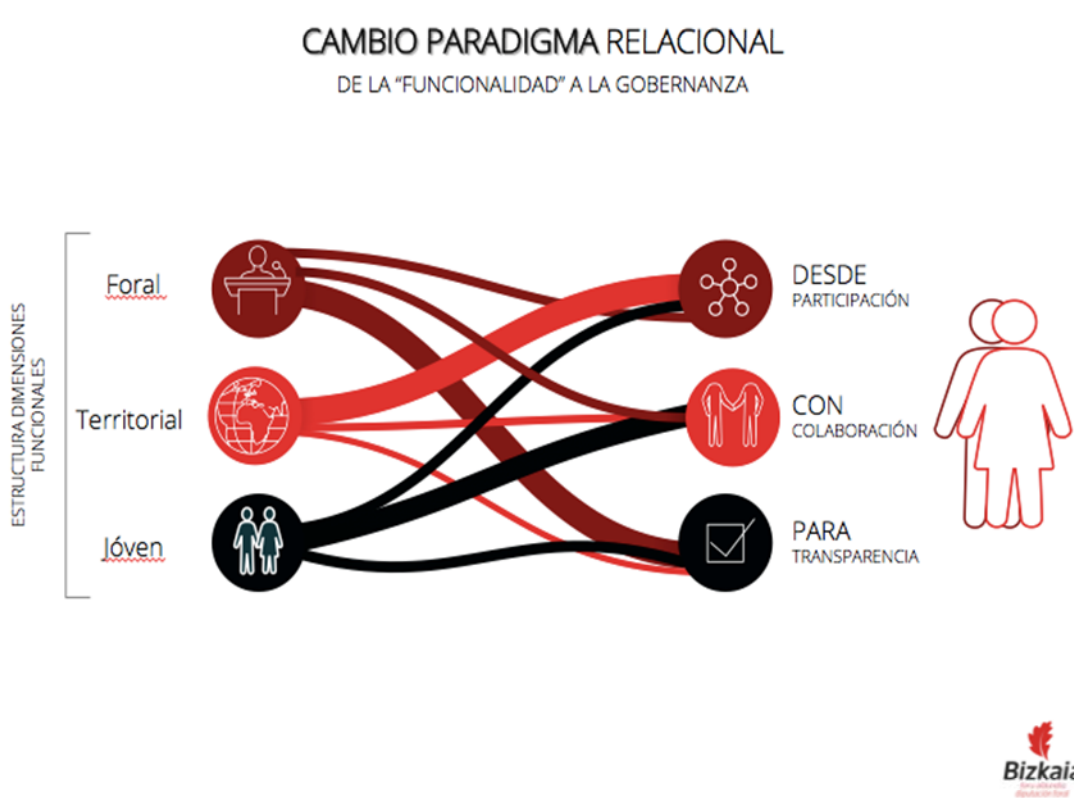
CAMBIO PARADIGMA RELACIONAL
DE LA "FUNCIONALIDAD" A LA GOBERNANZA

ESTRUCTURA DIMENSIONES FUNCIONALES

Foral

Territorial

Jóven

DESDE
PARTICIPACIÓN

CON
COLABORACIÓN

PARA
TRANSPARENCIA

Bizkaia
foru aldundia
diputación foral